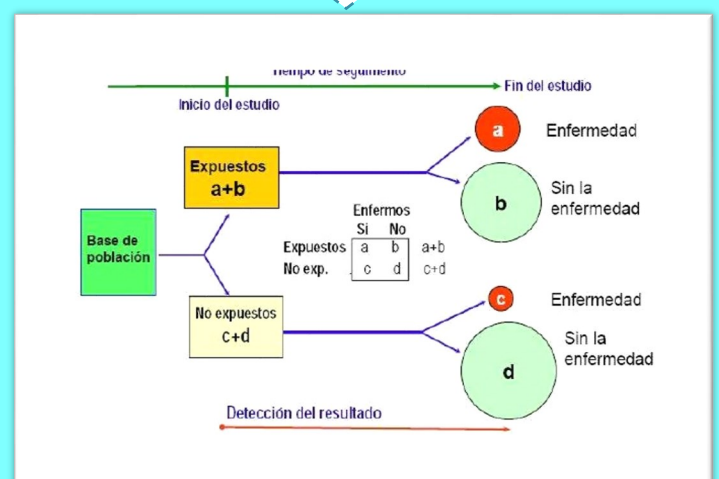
Tiempo de seguimiento

Inicio del estudio

Fin del estudio

Expuestos
a+b

Base de población

No expuestos
c+d

a Enfermedad

b Sin la enfermedad

c Enfermedad

d Sin la enfermedad

| | Enfermos Si | No | |
|---|---|---|---|
| Expuestos | a | b | a+b |
| No exp. | c | d | c+d |

Detección del resultado